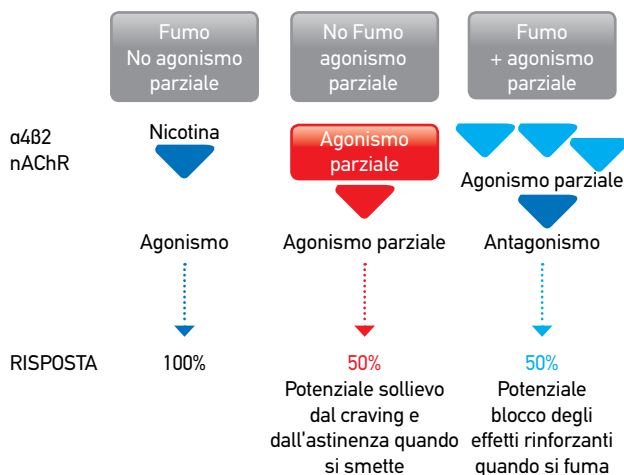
Fumo
No agonismo parziale

No Fumo
agonismo parziale

Fumo
+ agonismo parziale

α4β2
nAChR

Nicotina

Agonismo parziale

Agonismo parziale

Agonismo

Agonismo parziale

Antagonismo

RISPOSTA

100%

50%
Potenziale sollievo dal craving e dall'astinenza quando si smette

50%
Potenziale blocco degli effetti rinforzanti quando si fuma